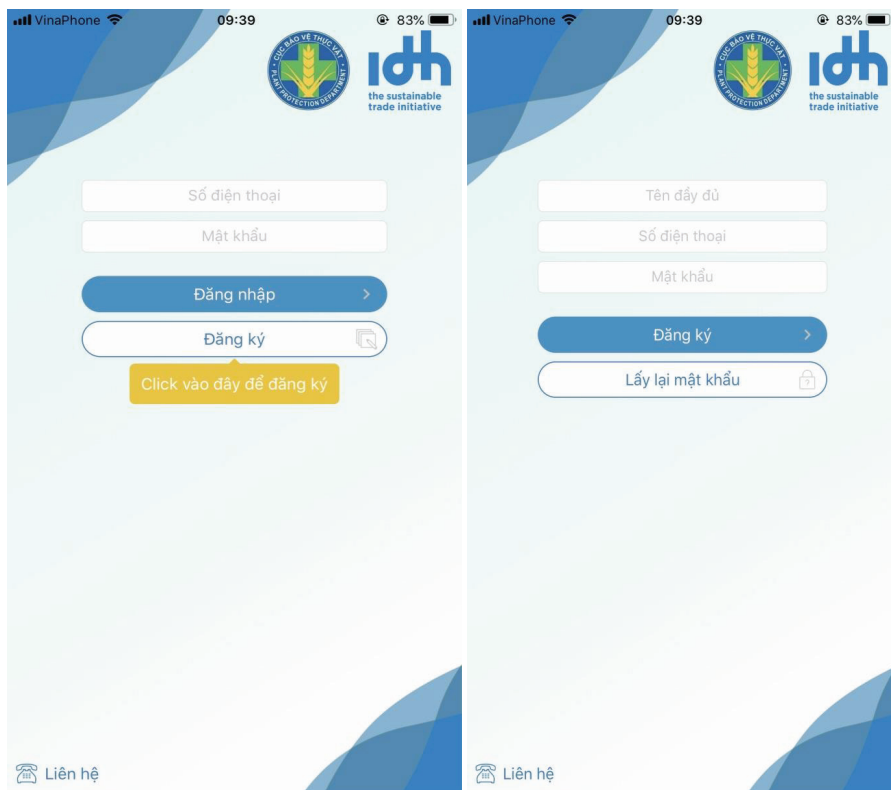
VinaPhone 09:39 83%

CỤC BẢO VỆ THỰC VẬT
PLANT PROTECTION DEPARTMENT

idh
the sustainable trade initiative

Số điện thoại
Mật khẩu
Đăng nhập >
Đăng ký
Click vào đây để đăng ký

Liên hệ

VinaPhone 09:39 83%

CỤC BẢO VỆ THỰC VẬT
PLANT PROTECTION DEPARTMENT

idh
the sustainable trade initiative

Tên đầy đủ
Số điện thoại
Mật khẩu
Đăng ký >
Lấy lại mật khẩu

Liên hệ